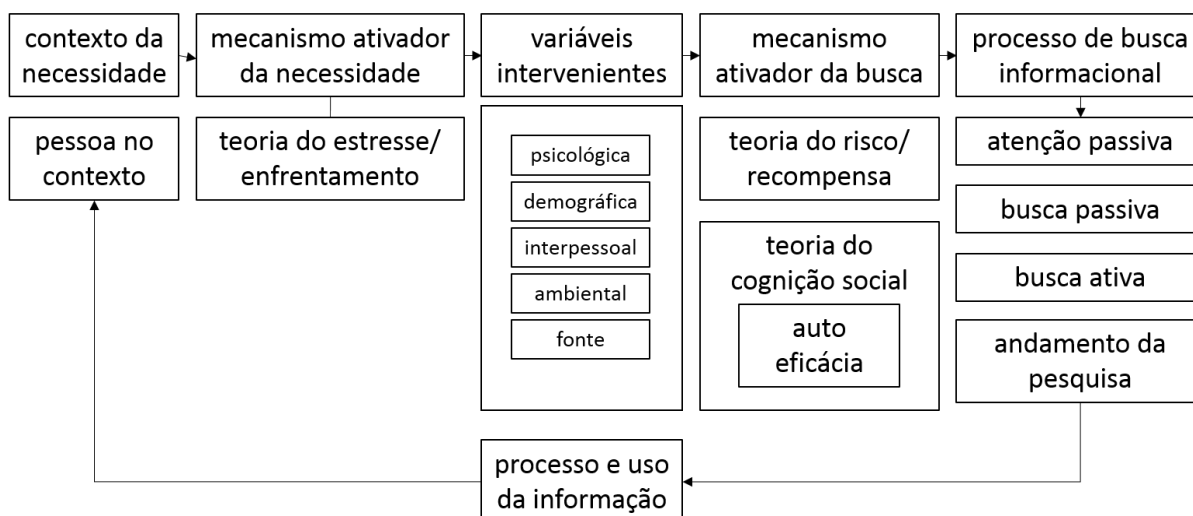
contexto da necessidade

mecanismo ativador da necessidade

variáveis intervenientes

mecanismo ativador da busca

processo de busca informacional

pessoa no contexto

teoria do estresse/ enfrentamento

psicológica

demográfica

interpessoal

ambiental

fonte

teoria do risco/ recompensa

teoria do cognição social

auto eficácia

atenção passiva

busca passiva

busca ativa

andamento da pesquisa

processo e uso da informação